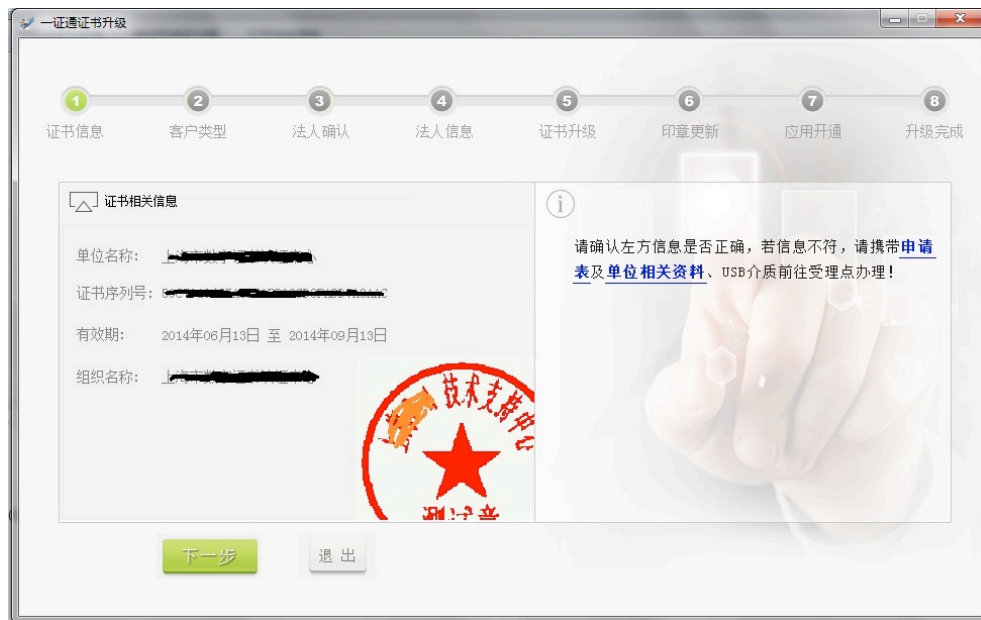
一证通证书升级

1 证书信息
2 客户类型
3 法人确认
4 法人信息
5 证书升级
6 印章更新
7 应用开通
8 升级完成

证书相关信息

单位名称：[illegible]

证书序列号：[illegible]

有效期： 2014年06月13日 至 2014年09月13日

组织名称：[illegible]

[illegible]技术支持中心

测试章

请确认左方信息是否正确，若信息不符，请携带申请表及单位相关资料、USB介质前往受理点办理！

下一步

退 出